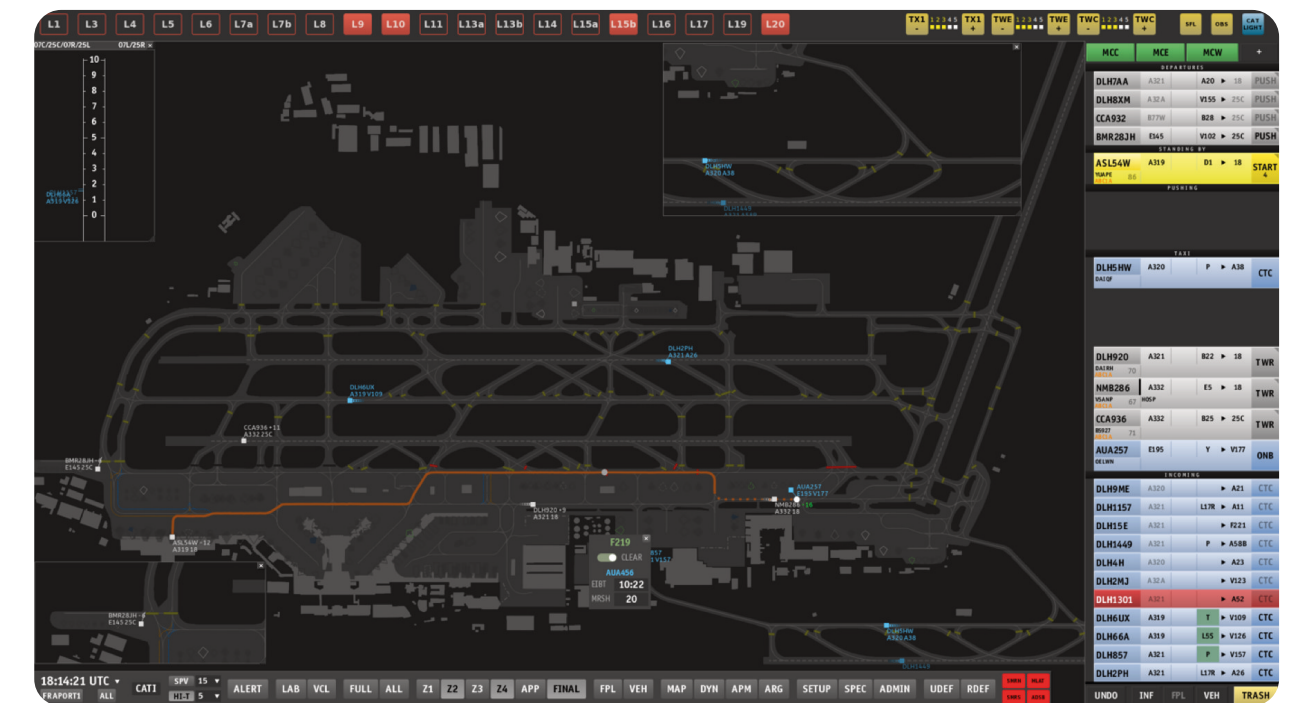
L1 L3 L4 L5 L6 L7a L7b L8 L9 L10 L11 L13a L13b L14 L15a L15b L16 L17 L19 L20

TX1 - 1 2 3 4 5 TX1 + TWE - 1 2 3 4 5 TWE + TWC - 1 2 3 4 5 TWC + SPL OBS CAT LIGHT

07C/25C/07R/25L 07L/25R

10 9 8 7 6 5 4 3 2 1 0

DLH66A A319 V126

MCC MCE MCW +

DEPARTURES

| DLH7AA | A321 | A20 ▸ 18 | PUSH |
|---|---|---|---|
| DLH8XM | A32A | V155 ▸ 25C | PUSH |
| CCA932 | B77W | B28 ▸ 25C | PUSH |
| BMR28JH | E145 | V102 ▸ 25C | PUSH |

STANDING BY

| ASL54W | A319 | D1 ▸ 18 | START 4 |
|---|---|---|---|

PUSHING

TAXI

| DLH5HW | A320 | P ▸ A38 | CTC |
|---|---|---|---|

| DLH920 | A321 | B22 ▸ 18 | TWR |
|---|---|---|---|
| NMB286 | A332 | E5 ▸ 18 | TWR |
| CCA936 | A332 | B25 ▸ 25C | TWR |
| AUA257 | E195 | Y ▸ V177 | ONB |

INCOMING

| DLH9ME | A320 | ▸ A21 | CTC |
|---|---|---|---|
| DLH1157 | A321 | L17R ▸ A11 | CTC |
| DLH15E | A321 | ▸ F221 | CTC |
| DLH1449 | A321 | P ▸ A58B | CTC |
| DLH4H | A321 | ▸ A23 | CTC |
| DLH2MJ | A32A | ▸ V123 | CTC |
| DLH1301 | A321 | ▸ A52 | CTC |
| DLH6UX | A319 | T ▸ V109 | CTC |
| DLH66A | A319 | L55 ▸ V126 | CTC |
| DLH857 | A321 | P ▸ V157 | CTC |
| DLH2PH | A321 | L17R ▸ A26 | CTC |

DLH5HW A320 A38
DLH1449
DLH2PH A321 A26
DLH6UX A319 V109
CCA936 11 A332 25C
BMR28JH E145 25C
AUA257 E195 V177
NMB286 A332 18
DLH920 A321 18
ASL54W A319 18
BMR28JH E145 25C
DLH5HW A320 A38
DLH1449

F219
CLEAR
AUA456
EIBT 10:22
MRSH 20

18:14:21 UTC FRAPORT1 ALL CATI SPV 15 HI-T 5 ALERT LAB VCL FULL ALL Z1 Z2 Z3 Z4 APP FINAL FPL VEH MAP DYN APM ARG SETUP SPEC ADMIN UDEF RDEF

UNDO INF FPL VEH TRASH